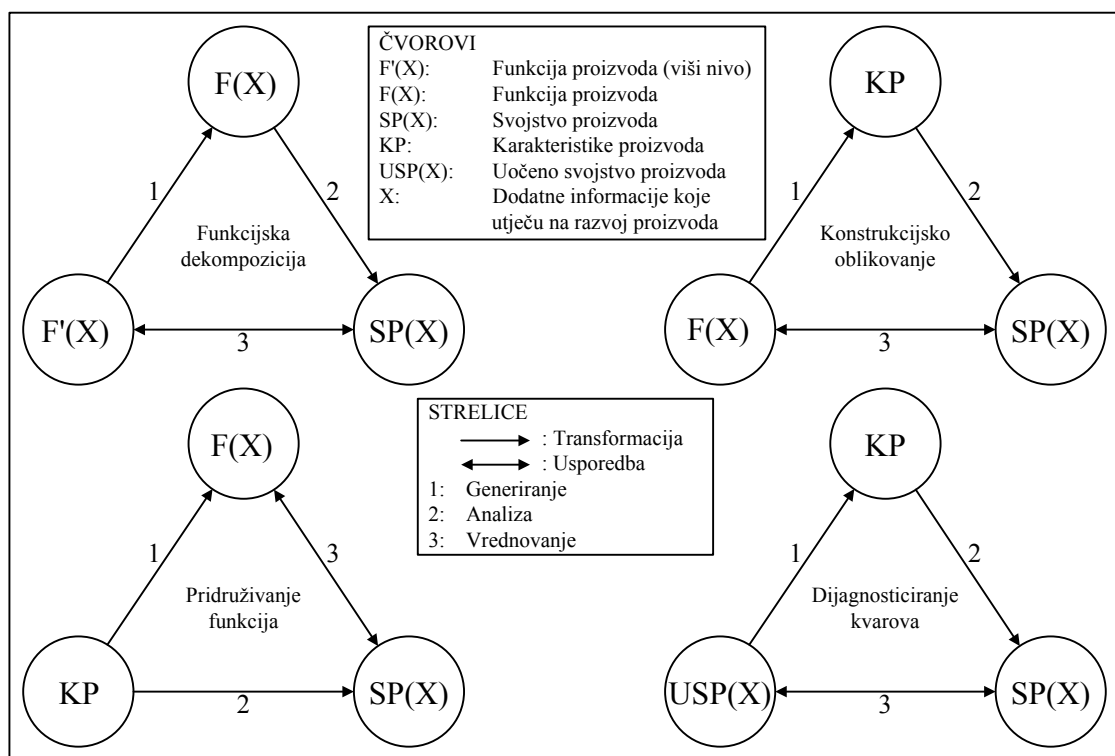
F(X)

1

2

Funkcijska dekompozicija

F'(X)

3

SP(X)

ČVOROVI

| | |
|---|---|
| F'(X): | Funkcija proizvoda (viši nivo) |
| F(X): | Funkcija proizvoda |
| SP(X): | Svojstvo proizvoda |
| KP: | Karakteristike proizvoda |
| USP(X): | Uočeno svojstvo proizvoda |
| X: | Dodatne informacije koje utječu na razvoj proizvoda |

KP

1

2

Konstrukcijsko oblikovanje

F(X)

3

SP(X)

F(X)

1

3

Pridruživanje funkcija

KP

2

SP(X)

STRELICE

: Transformacija

: Usporedba

1: Generiranje

2: Analiza

3: Vrednovanje

KP

1

2

Dijagnosticiranje kvarova

USP(X)

3

SP(X)